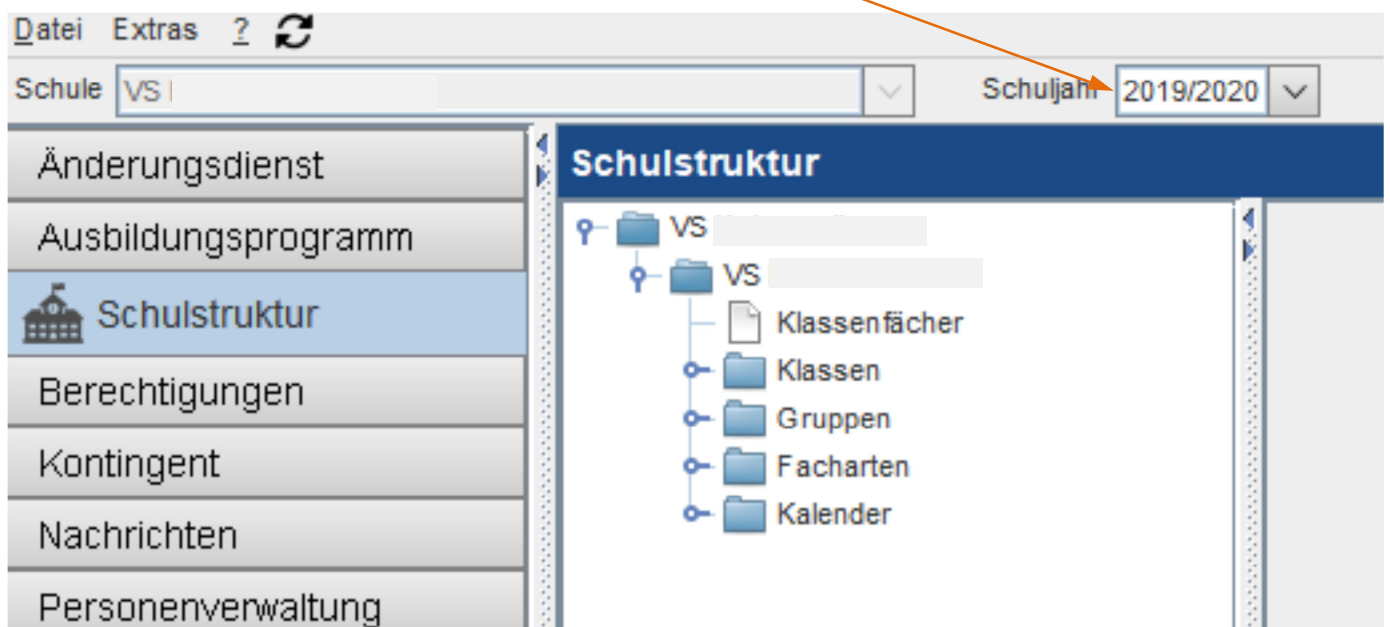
Datei Extras ?

Schule VS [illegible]

Schuljahr 2019/2020

Änderungsdienst

Ausbildungsprogramm

Schulstruktur

Berechtigungen

Kontingent

Nachrichten

Personenverwaltung

Schulstruktur

VS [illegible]

VS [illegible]

Klassenfächer

Klassen

Gruppen

Facharten

Kalender